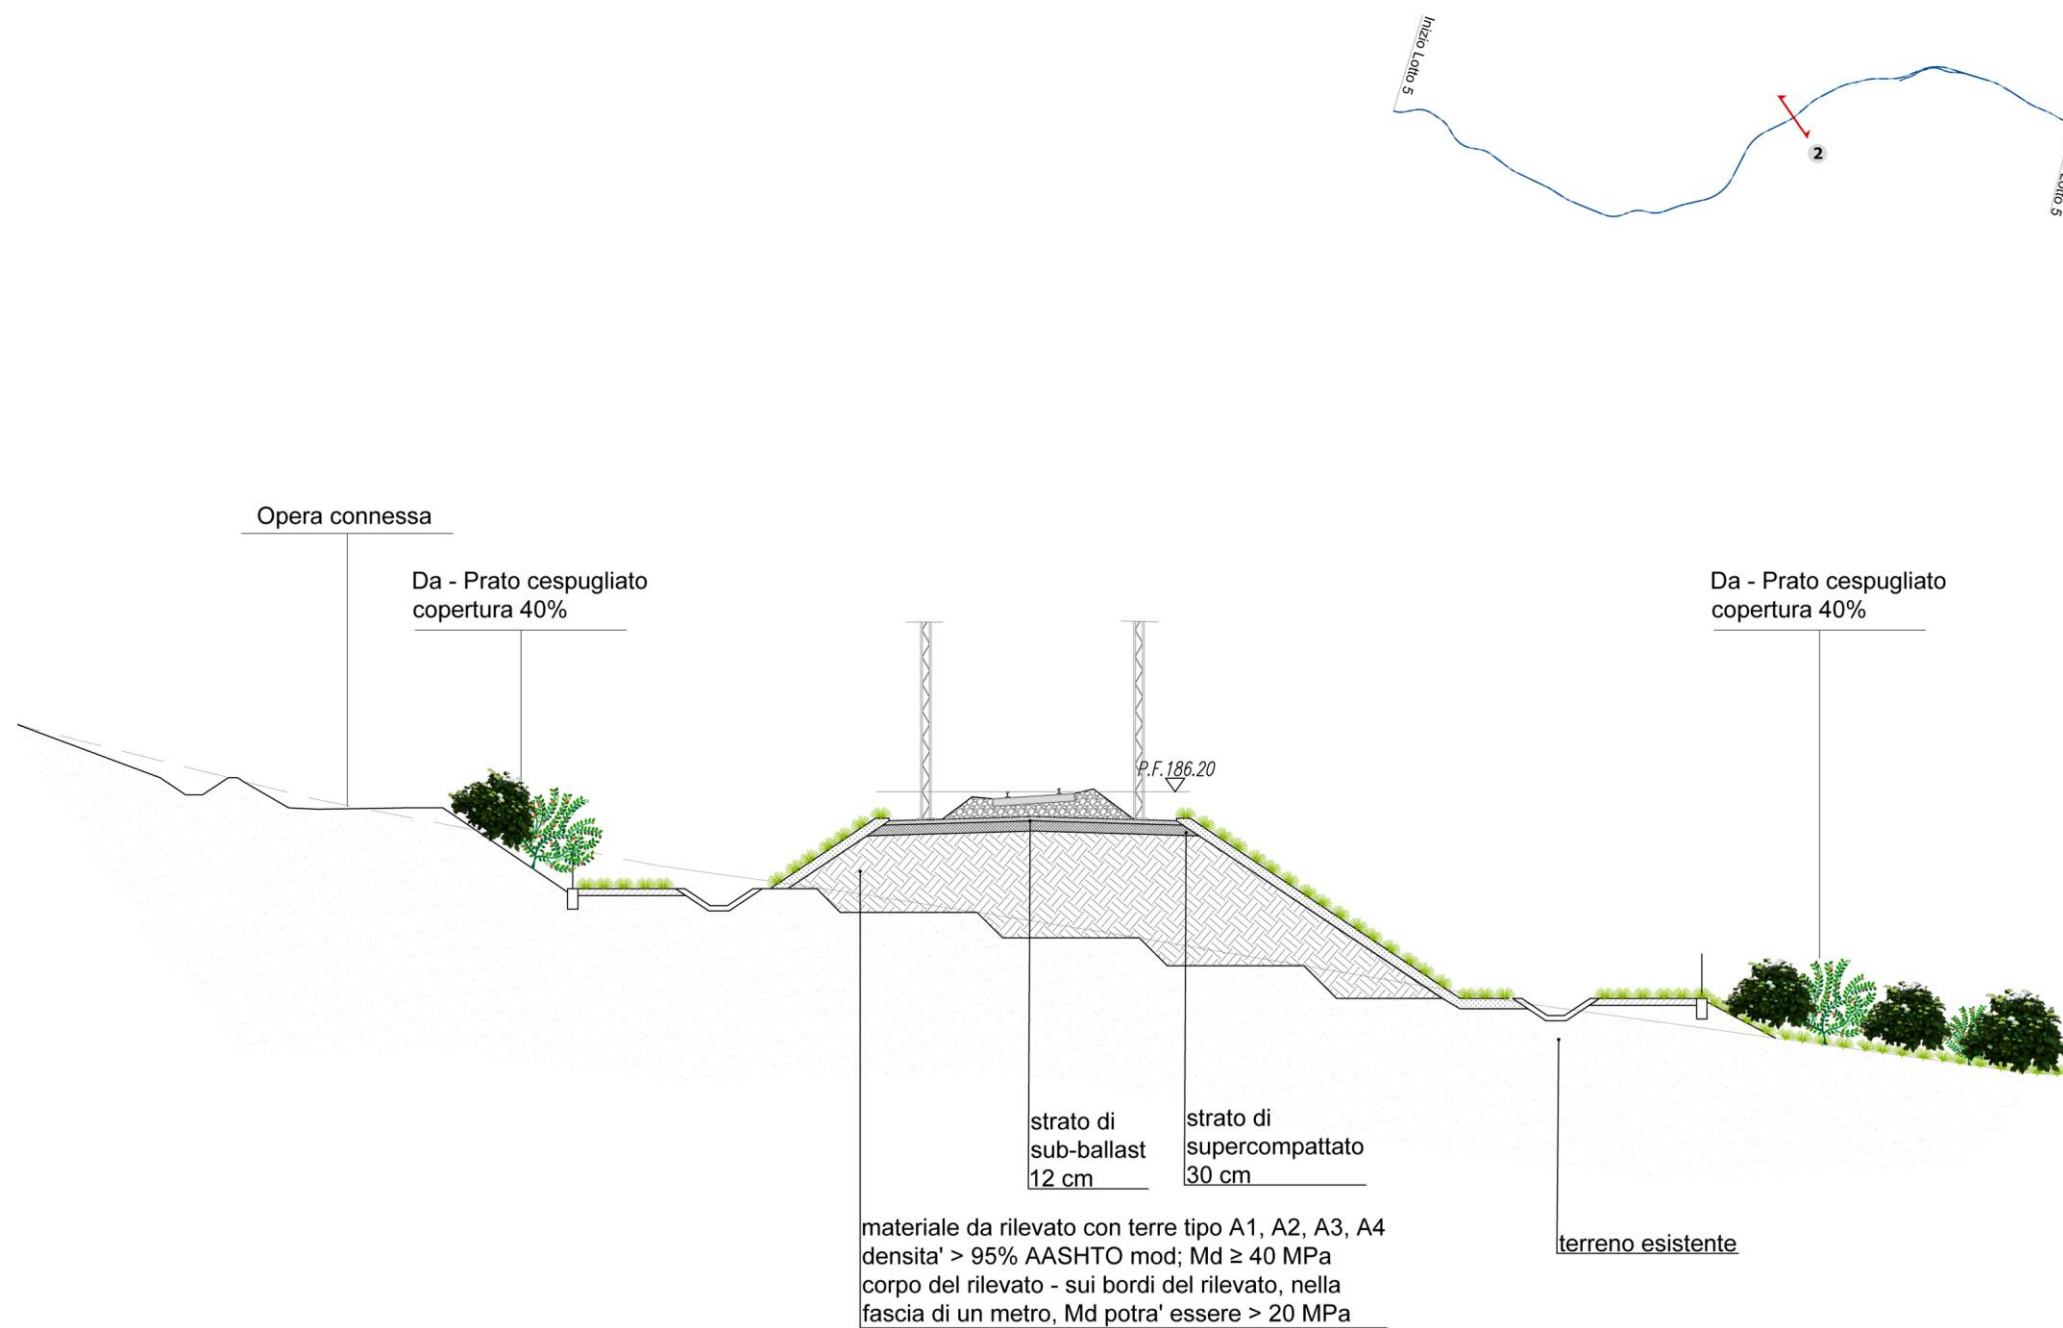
Inizio Lotto 5

2

Lotto 5

Opera connessa

Da - Prato cespugliato
copertura 40%

P.F.186.20

Da - Prato cespugliato
copertura 40%

strato di
sub-ballast
12 cm

strato di
supercompattato
30 cm

materiale da rilevato con terre tipo A1, A2, A3, A4
densita' > 95% AASHTO mod; Md ≥ 40 MPa
corpo del rilevato - sui bordi del rilevato, nella
fascia di un metro, Md potra' essere > 20 MPa

terreno esistente